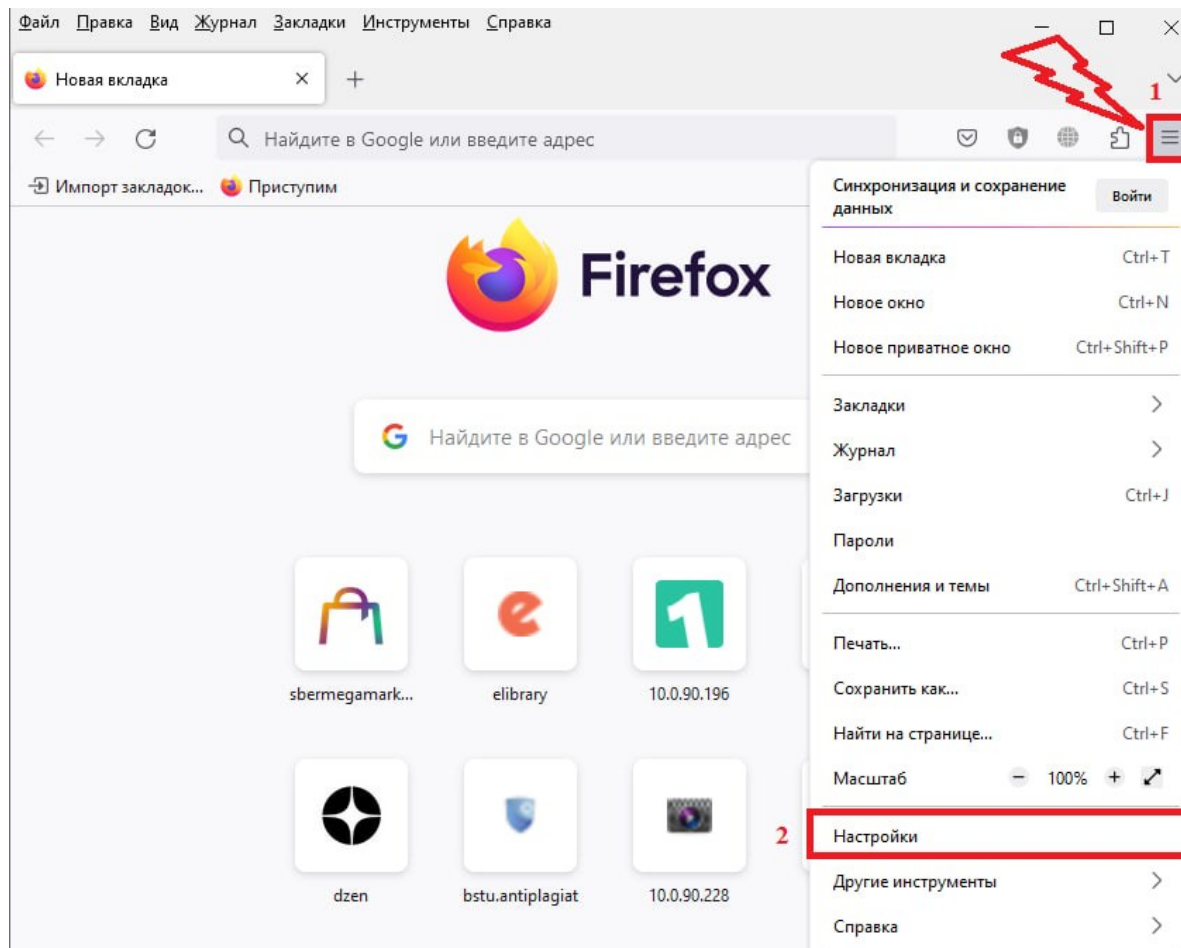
Файл Правка Вид Журнал Закладки Инструменты Справка

Новая вкладка ×   +

1

Найдите в Google или введите адрес

Импорт закладок...   Приступим

Firefox

Найдите в Google или введите адрес

sbermegamark...   elibrary   10.0.90.196

dzen   bstu.antiplagiat   10.0.90.228

Синхронизация и сохранение данных   Войти

Новая вкладка   Ctrl+T
Новое окно   Ctrl+N
Новое приватное окно   Ctrl+Shift+P

Закладки
Журнал
Загрузки   Ctrl+J
Пароли
Дополнения и темы   Ctrl+Shift+A

Печать...   Ctrl+P
Сохранить как...   Ctrl+S
Найти на странице...   Ctrl+F
Масштаб   −   100%   +

2

Настройки
Другие инструменты
Справка